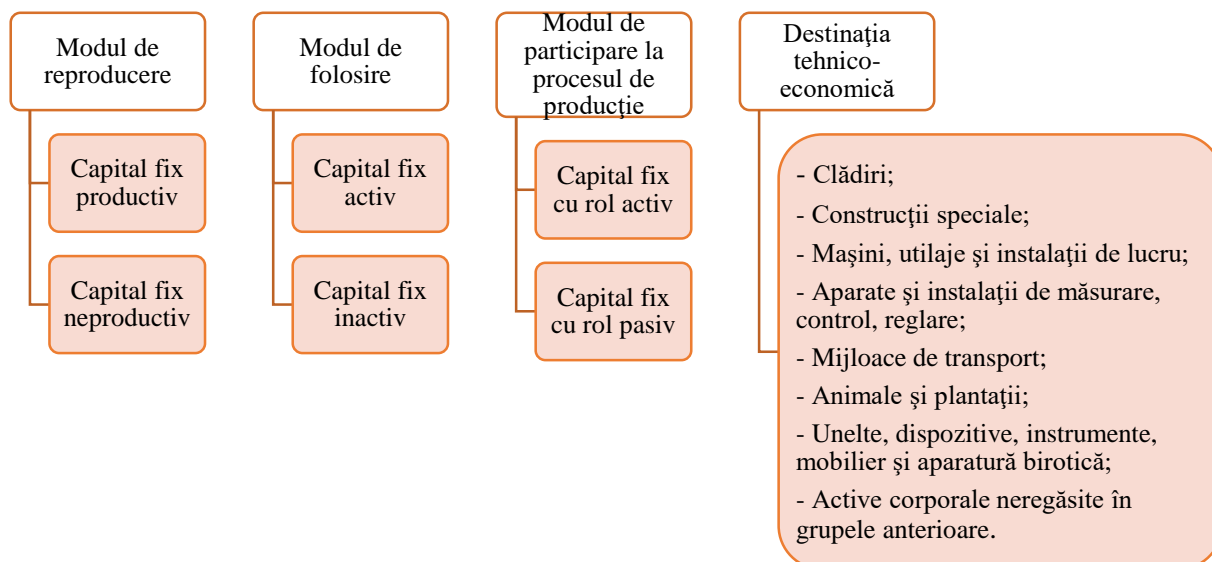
Modul de reproducere

Capital fix productiv

Capital fix neproductiv

Modul de folosire

Capital fix activ

Capital fix inactiv

Modul de participare la procesul de producţie

Capital fix cu rol activ

Capital fix cu rol pasiv

Destinaţia tehnico-economică

- Clădiri;
- Construcţii speciale;
- Maşini, utilaje şi instalaţii de lucru;
- Aparate şi instalaţii de măsurare, control, reglare;
- Mijloace de transport;
- Animale şi plantaţii;
- Unelte, dispozitive, instrumente, mobilier şi aparatură birotică;
- Active corporale neregăsite în grupele anterioare.